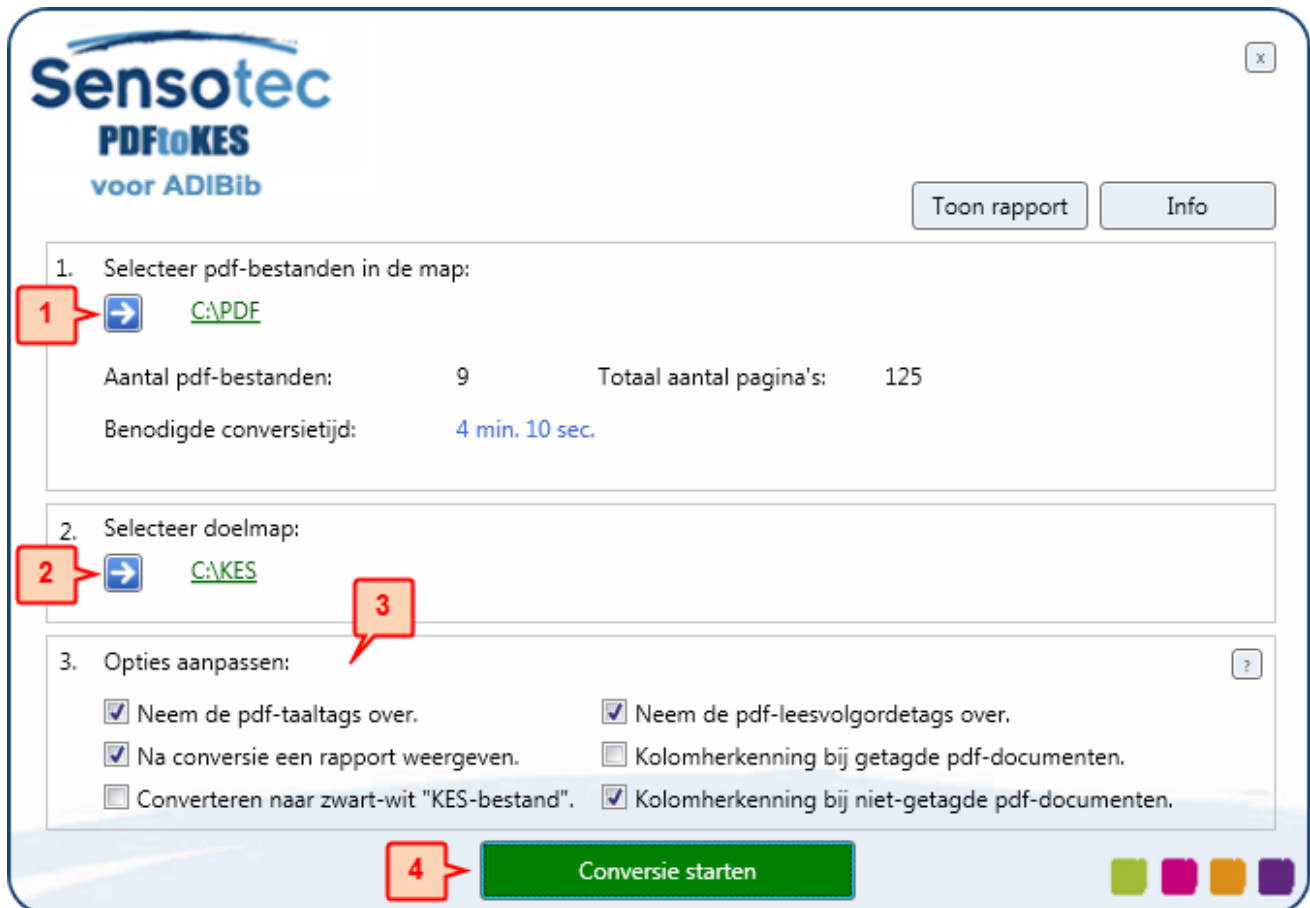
Sensotec
PDFtoKES
voor ADIBib

x

Toon rapport

Info

1. Selecteer pdf-bestanden in de map:

1

C:\PDF

Aantal pdf-bestanden: 9 Totaal aantal pagina's: 125

Benodigde conversietijd: 4 min. 10 sec.

2. Selecteer doelmap:

2

C:\KES

3

3. Opties aanpassen:

?

Neem de pdf-taaltags over.

Neem de pdf-leesvolgordetags over.

Na conversie een rapport weergeven.

Kolomherkenning bij getagde pdf-documenten.

Converteren naar zwart-wit "KES-bestand".

Kolomherkenning bij niet-getagde pdf-documenten.

4

Conversie starten